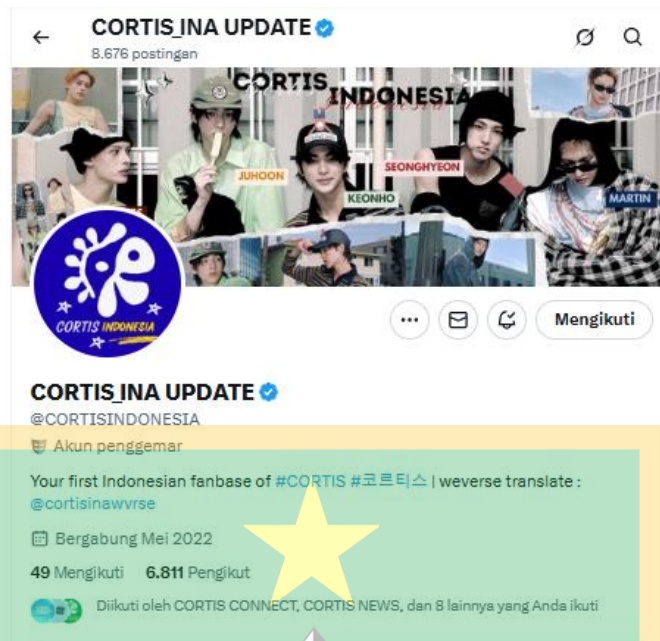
CORTIS_INA UPDATE
8.676 postingan

CORTIS INDONESIA
JUHOON
KEONHO
SEONGHYEON
MARTIN

CORTIS INDONESIA

Mengikuti

CORTIS_INA UPDATE
@CORTISINDONESIA
Akun penggemar

Your first Indonesian fanbase of #CORTIS #코르티스 | weverse translate : @cortisinawvrse

Bergabung Mei 2022

49 Mengikuti 6.811 Pengikut

Diikuti oleh CORTIS CONNECT, CORTIS NEWS, dan 8 lainnya yang Anda ikuti